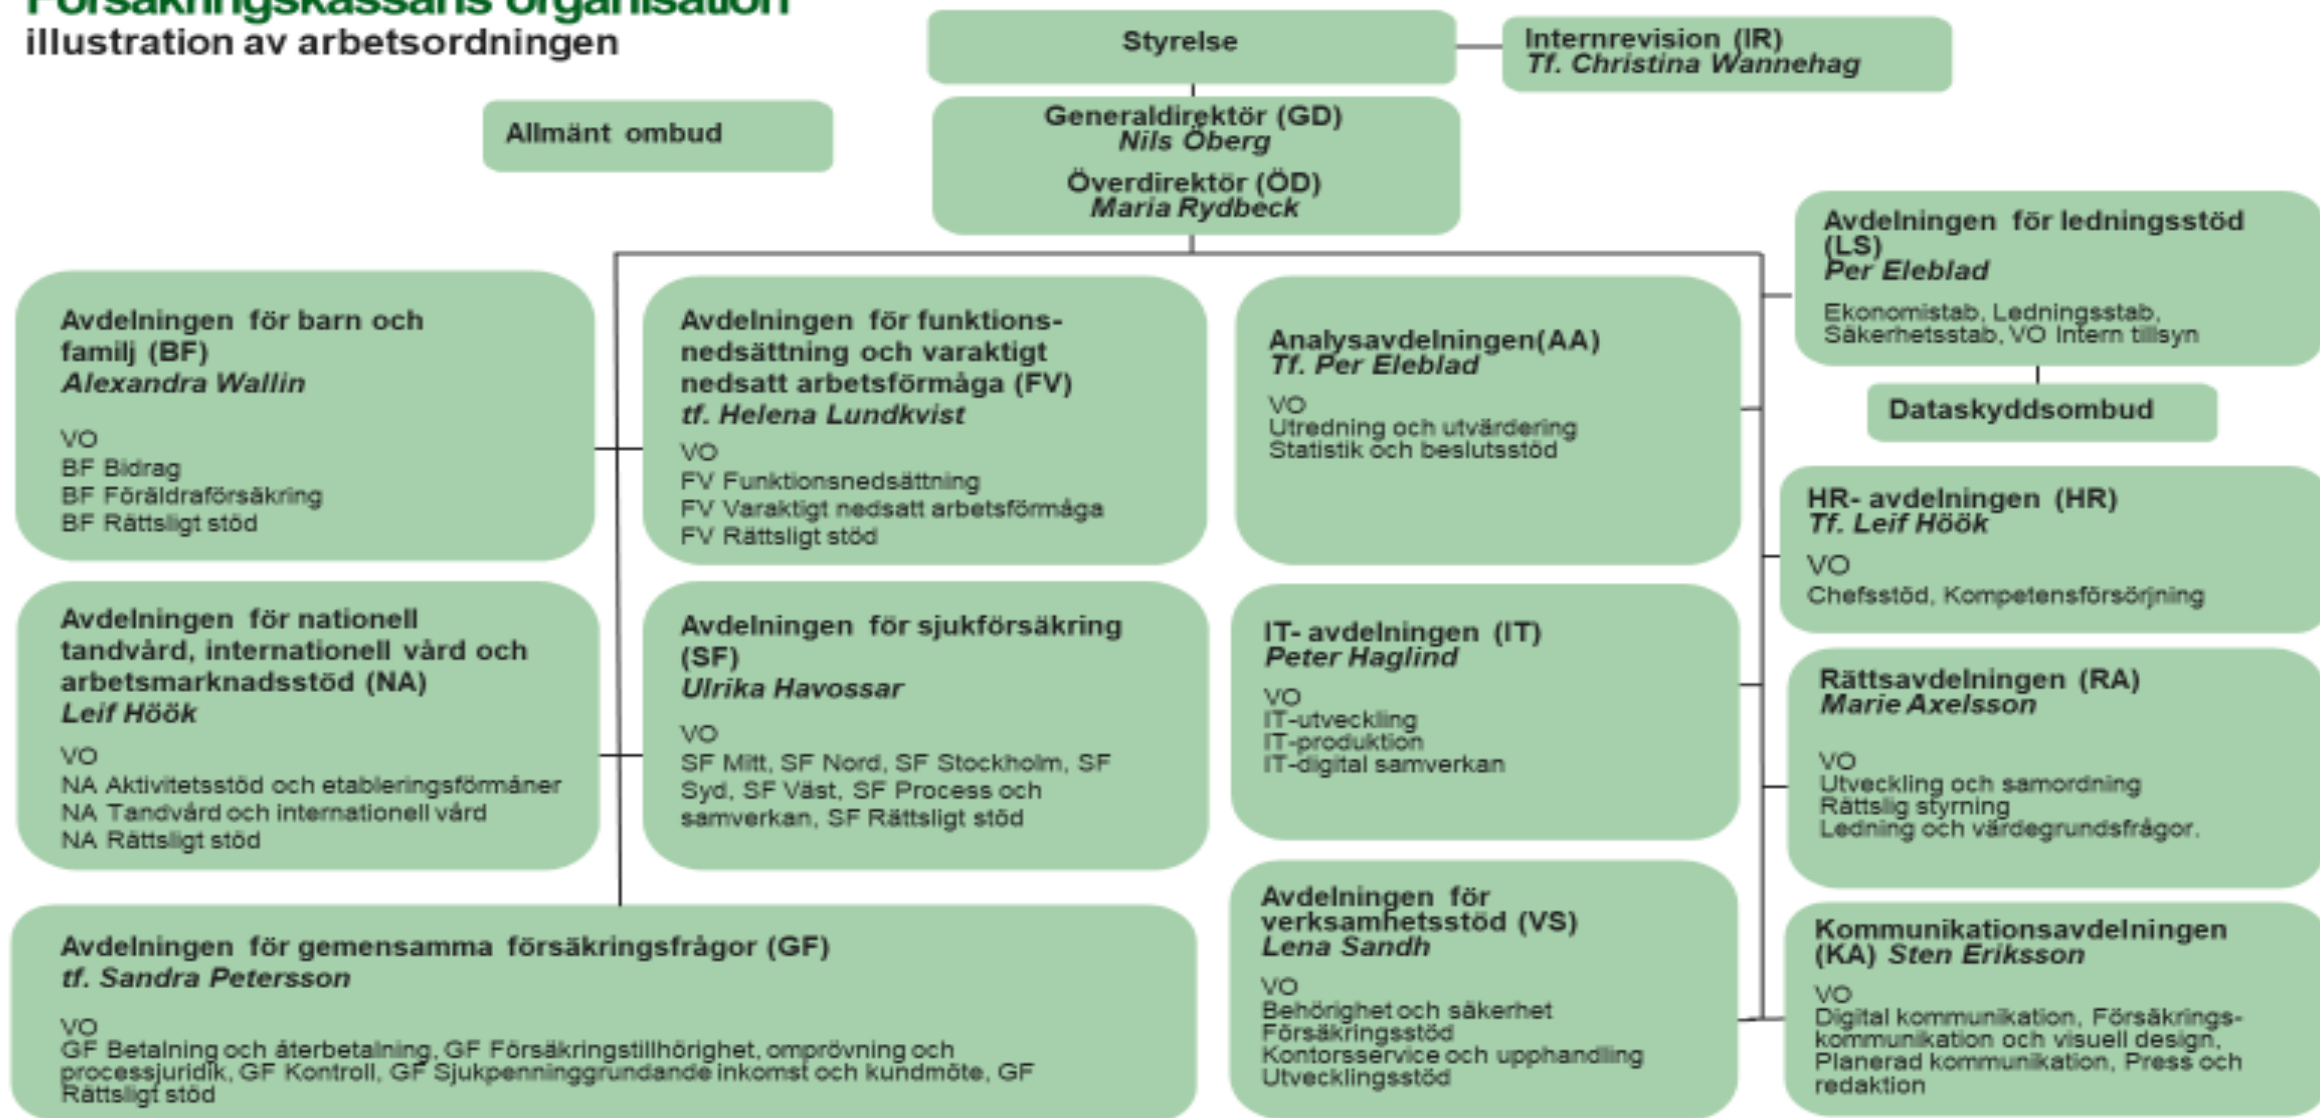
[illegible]
illustration av arbetsordningen

Styrelse

Internrevision (IR)
Tf. Christina Wannehag

Allmänt ombud

Generaldirektör (GD)
Nils Öberg

Överdirektör (ÖD)
Maria Rydbeck

Avdelningen för ledningsstöd (LS)
Per Eleblad

Ekonomistab, Ledningsstab, Säkerhetsstab, VO Intern tillsyn

Dataskyddsombud

Avdelningen för barn och familj (BF)
Alexandra Wallin

VO
BF Bidrag
BF Föräldraförsäkring
BF Rättsligt stöd

Avdelningen för funktionsnedsättning och varaktigt nedsatt arbetsförmåga (FV)
tf. Helena Lundkvist

VO
FV Funktionsnedsättning
FV Varaktigt nedsatt arbetsförmåga
FV Rättsligt stöd

Analysavdelningen(AA)
Tf. Per Eleblad

VO
Utredning och utvärdering
Statistik och beslutsstöd

HR- avdelningen (HR)
Tf. Leif Höök

VO
Chefsstöd, Kompetensförsörjning

Avdelningen för nationell tandvård, internationell vård och arbetsmarknadsstöd (NA)
Leif Höök

VO
NA Aktivitetsstöd och etableringsförmåner
NA Tandvård och internationell vård
NA Rättsligt stöd

Avdelningen för sjukförsäkring (SF)
Ulrika Havossar

VO
SF Mitt, SF Nord, SF Stockholm, SF Syd, SF Väst, SF Process och samverkan, SF Rättsligt stöd

IT- avdelningen (IT)
Peter Haglind

VO
IT-utveckling
IT-produktion
IT-digital samverkan

Rättsavdelningen (RA)
Marie Axelsson

VO
Utveckling och samordning
Rättslig styrning
Ledning och värdegrundsfrågor.

Avdelningen för gemensamma försäkringsfrågor (GF)
tf. Sandra Petersson

VO
GF Betalning och återbetalning, GF Försäkringstillhörighet, omprövning och processjuridik, GF Kontroll, GF Sjukpenninggrundande inkomst och kundmöte, GF Rättsligt stöd

Avdelningen för verksamhetsstöd (VS)
Lena Sandh

VO
Behörighet och säkerhet
Försäkringsstöd
Kontorsservice och upphandling
Utvecklingsstöd

Kommunikationsavdelningen (KA) Sten Eriksson

VO
Digital kommunikation, Försäkringskommunikation och visuell design, Planerad kommunikation, Press och redaktion